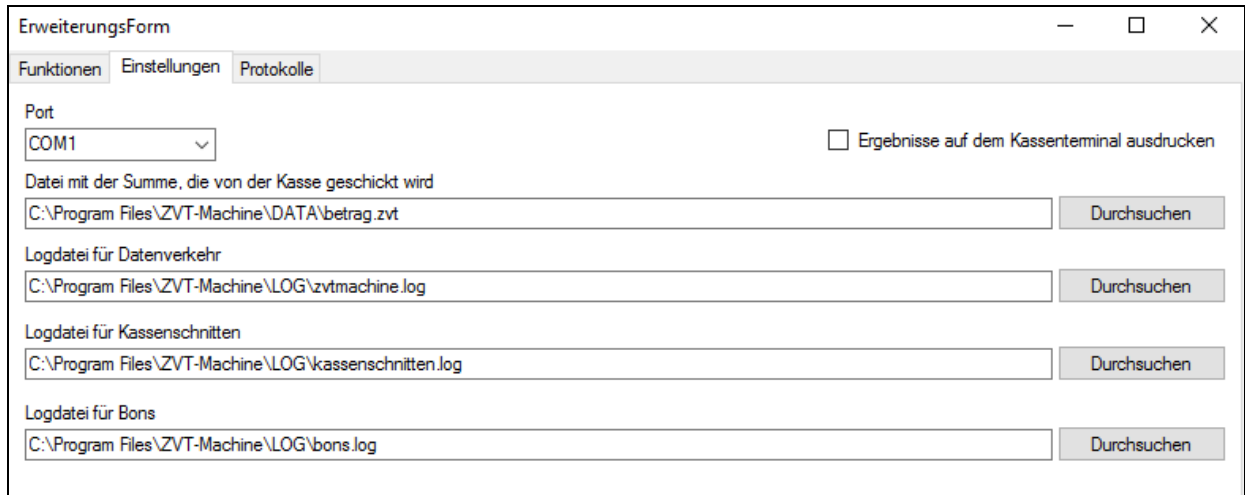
ErweiterungsForm

Funktionen Einstellungen Protokolle

Port

COM1

Ergebnisse auf dem Kassenterminal ausdrucken

Datei mit der Summe, die von der Kasse geschickt wird

C:\Program Files\ZVT-Machine\DATA\betrag.zvt

Durchsuchen

Logdatei für Datenverkehr

C:\Program Files\ZVT-Machine\LOG\zvtmachine.log

Durchsuchen

Logdatei für Kassenschnitten

C:\Program Files\ZVT-Machine\LOG\kassenschnitten.log

Durchsuchen

Logdatei für Bons

C:\Program Files\ZVT-Machine\LOG\bons.log

Durchsuchen